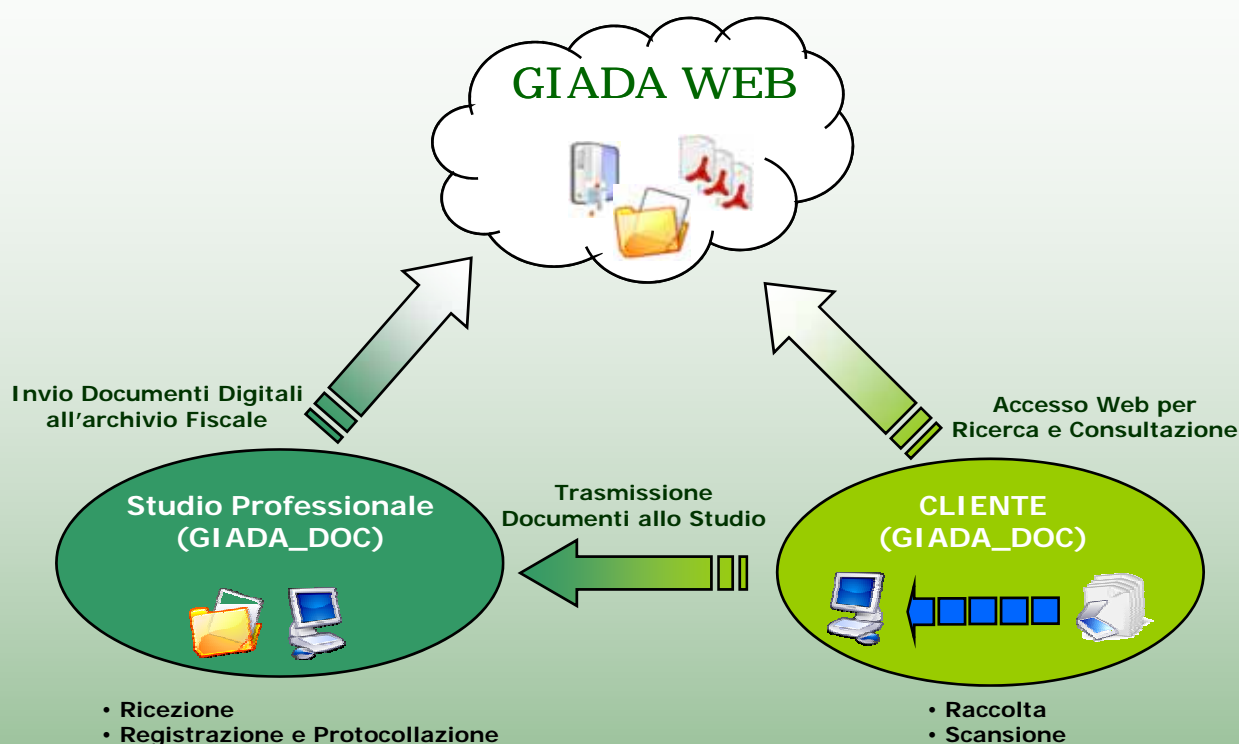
GIADA WEB

Invio Documenti Digitali all'archivio Fiscale

Accesso Web per Ricerca e Consultazione

Studio Professionale (GIADA_DOC)

Trasmissione Documenti allo Studio

CLIENTE (GIADA_DOC)

• Ricezione
• Registrazione e Protocollazione

• Raccolta
• Scansione